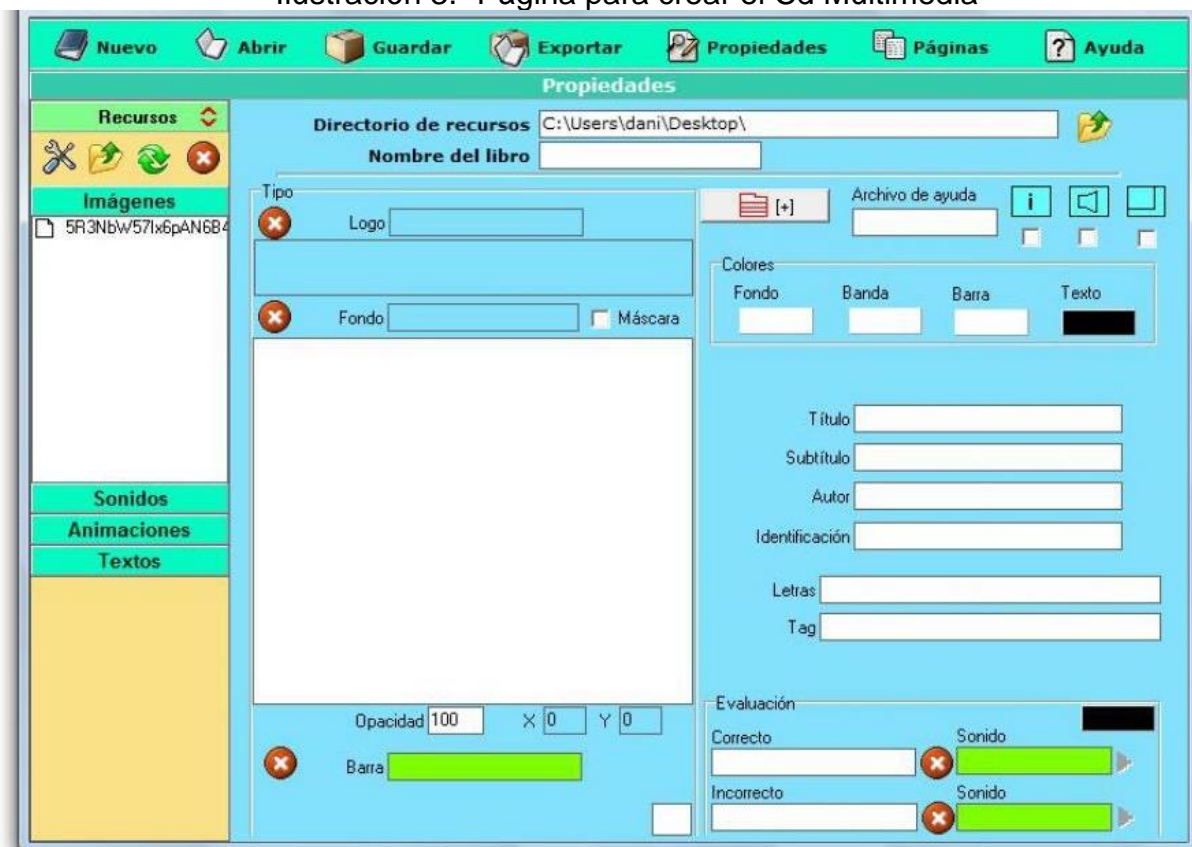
Ilustración 3: Página para crear el Cd Multimedia

Nuevo Abrir Guardar Exportar Propiedades Páginas Ayuda

Propiedades

Recursos

Imágenes

5R3NbW57Ix6pAN6B4

Sonidos

Animaciones

Textos

Directorio de recursos C:\Users\dani\Desktop\

Nombre del libro

Tipo

Logo

Fondo

Máscara

Opacidad 100 X 0 Y 0

Barra

[+]

Archivo de ayuda

i

Colores

Fondo Banda Barra Texto

Título

Subtítulo

Autor

Identificación

Letras

Tag

Evaluación

Correcto

Sonido

Incorrecto

Sonido